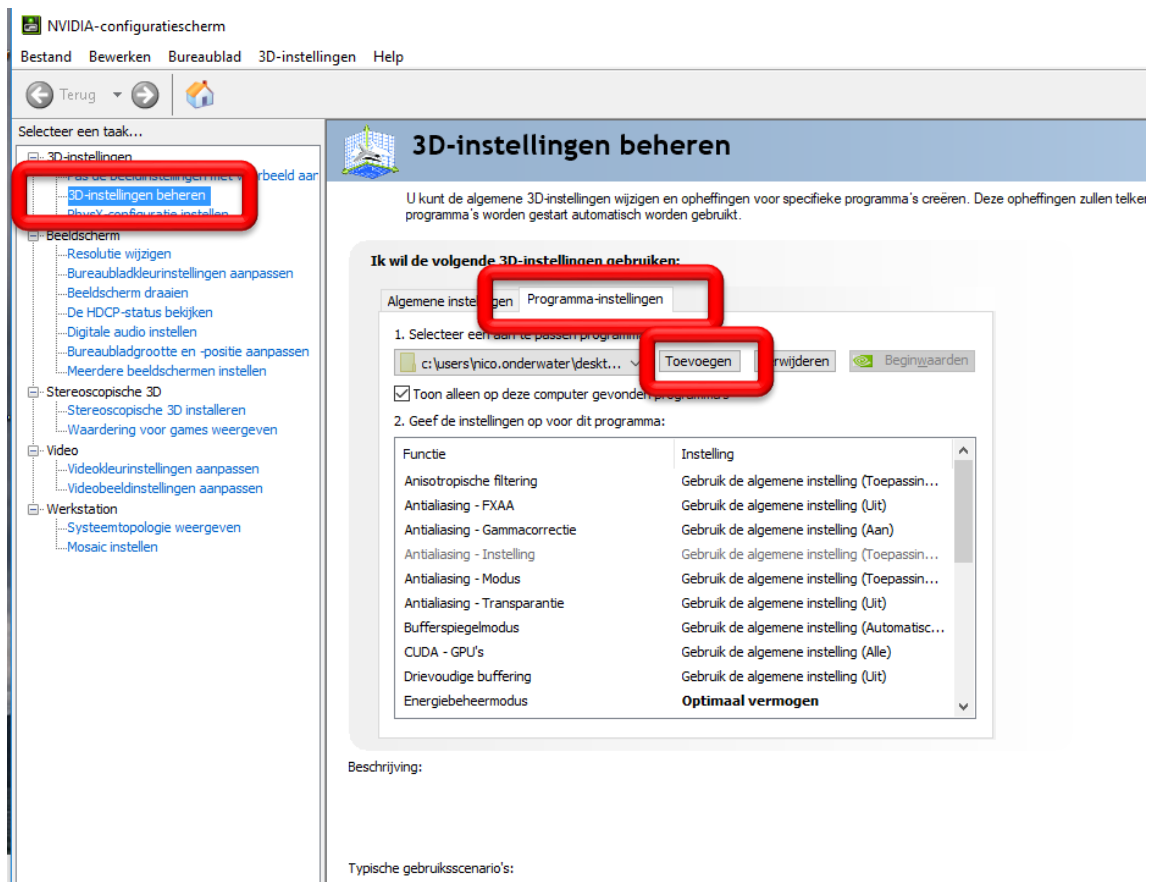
NVIDIA-configuratiescherm

Bestand Bewerken Bureaublad 3D-instellingen Help

Terug

Selecteer een taak...

3D-instellingen
Pas de beeldinstellingen met voorbeeld aan
3D-instellingen beheren
PhysX-configuratie instellen
Beeldscherm
Resolutie wijzigen
Bureaubladkleurinstellingen aanpassen
Beeldscherm draaien
De HDCP-status bekijken
Digitale audio instellen
Bureaubladgrootte en -positie aanpassen
Meerdere beeldschermen instellen
Stereoscopische 3D
Stereoscopische 3D installeren
Waardering voor games weergeven
Video
Videokleurinstellingen aanpassen
Videobeeldinstellingen aanpassen
Werkstation
Systeemtopologie weergeven
Mosaic instellen

3D-instellingen beheren

U kunt de algemene 3D-instellingen wijzigen en opheffingen voor specifieke programma's creëren. Deze opheffingen zullen telke programma's worden gestart automatisch worden gebruikt.

Ik wil de volgende 3D-instellingen gebruiken:

Algemene instellingen | Programma-instellingen

1. Selecteer een aan te passen programma:

c:\users\nico.onderwater\deskt... | Toevoegen | Verwijderen | Beginwaarden

☑ Toon alleen op deze computer gevonden programma's

2. Geef de instellingen op voor dit programma:

| Functie | Instelling |
|---|---|
| Anisotropische filtering | Gebruik de algemene instelling (Toepassin... |
| Antialiasing - FXAA | Gebruik de algemene instelling (Uit) |
| Antialiasing - Gammacorrectie | Gebruik de algemene instelling (Aan) |
| Antialiasing - Instelling | Gebruik de algemene instelling (Toepassin... |
| Antialiasing - Modus | Gebruik de algemene instelling (Toepassin... |
| Antialiasing - Transparantie | Gebruik de algemene instelling (Uit) |
| Bufferspiegelmodus | Gebruik de algemene instelling (Automatisc... |
| CUDA - GPU's | Gebruik de algemene instelling (Alle) |
| Drievoudige buffering | Gebruik de algemene instelling (Uit) |
| Energiebeheermodus | **Optimaal vermogen** |

Beschrijving:

Typische gebruiksscenario's: